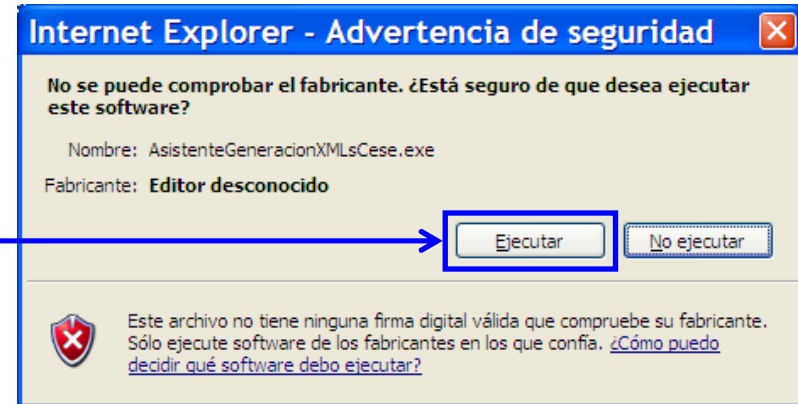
Internet Explorer - Advertencia de seguridad

No se puede comprobar el fabricante. ¿Está seguro de que desea ejecutar este software?

Nombre: AsistenteGeneracionXMLsCese.exe

Fabricante: Editor desconocido

Ejecutar

No ejecutar

Este archivo no tiene ninguna firma digital válida que compruebe su fabricante. Sólo ejecute software de los fabricantes en los que confía. ¿Cómo puedo decidir qué software debo ejecutar?